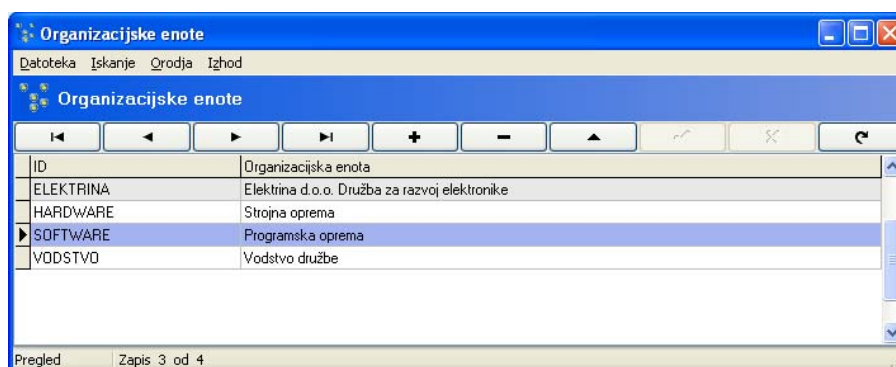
Organizacijske enote

Datoteka Iskanje Orodja Izhod

Organizacijske enote

| ID | Organizacijska enota |
|---|---|
| ELEKTRINA | Elektrina d.o.o. Družba za razvoj elektronike |
| HARDWARE | Strojna oprema |
| SOFTWARE | Programska oprema |
| VODSTVO | Vodstvo družbe |

Pregled Zapis 3 od 4